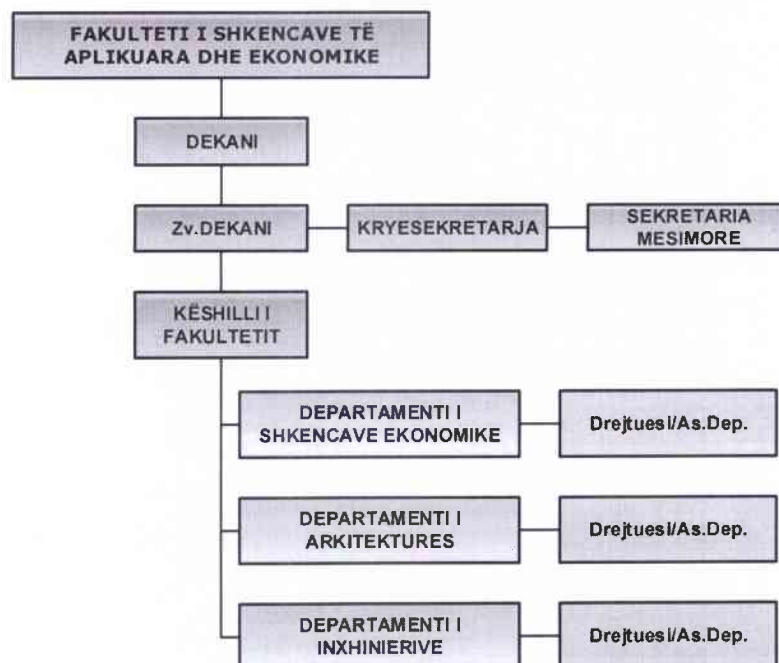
FAKULTETI I SHKENCAVE TË APLIKUARA DHE EKONOMIKE

DEKANI

Zv.DEKANI

KRYESEKRETARJA

SEKRETARIA MESIMORE

KËSHILLI I FAKULTETIT

DEPARTAMENTI I SHKENCAVE EKONOMIKE

Drejtuesi/As.Dep.

DEPARTAMENTI I ARKITEKTURES

Drejtuesi/As.Dep.

DEPARTAMENTI I INXHINIERIVE

Drejtuesi/As.Dep.